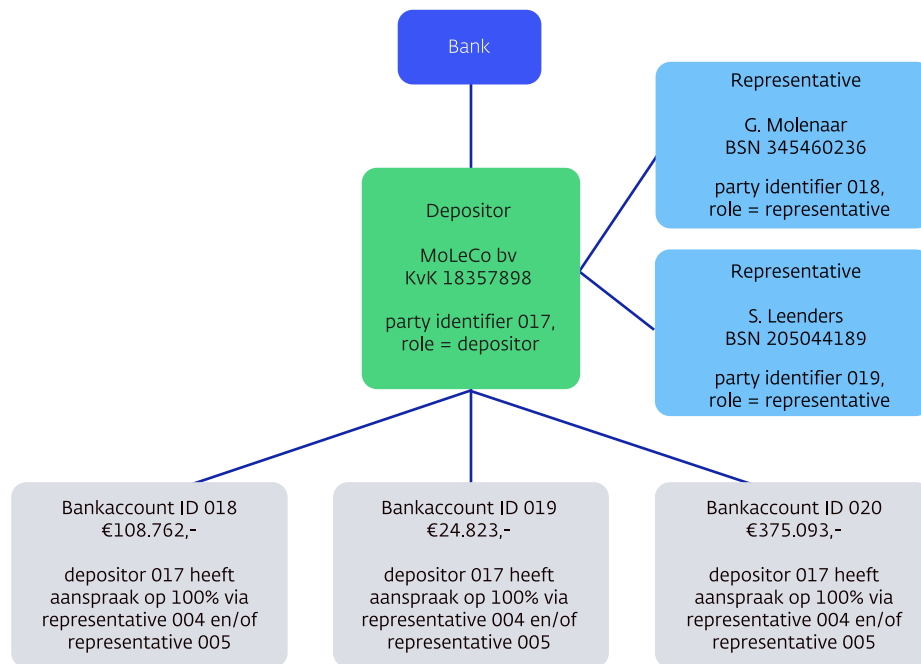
Bank

Representative

G. Molenaar
BSN 345460236

party identifier 018,
role = representative

Depositor

MoLeCo bv
KvK 18357898

party identifier 017,
role = depositor

Representative

S. Leenders
BSN 205044189

party identifier 019,
role = representative

Bankaccount ID 018
€108.762,-

depositor 017 heeft aanspraak op 100% via representative 004 en/of representative 005

Bankaccount ID 019
€24.823,-

depositor 017 heeft aanspraak op 100% via representative 004 en/of representative 005

Bankaccount ID 020
€375.093,-

depositor 017 heeft aanspraak op 100% via representative 004 en/of representative 005